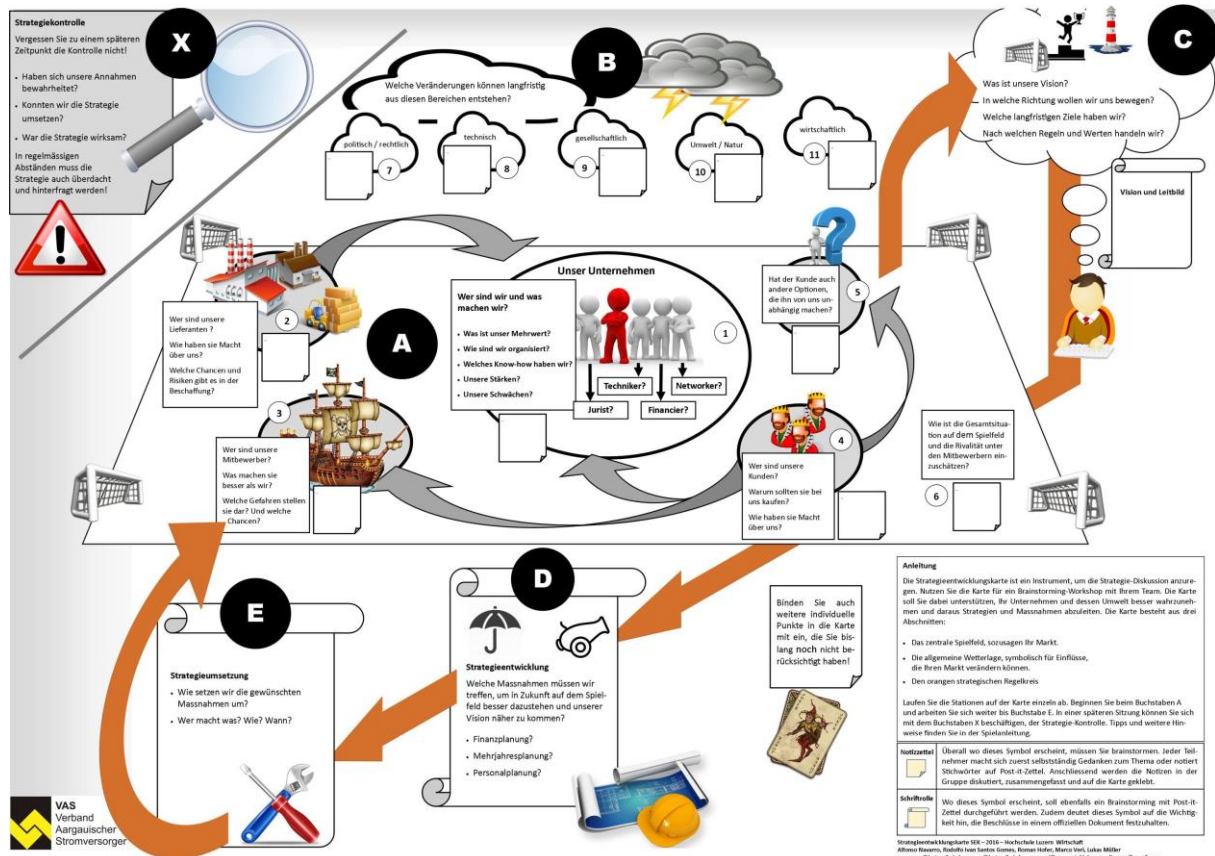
Strategiekontrolle

Vergessen Sie zu einem späteren Zeitpunkt die Kontrolle nicht!

- Haben sich unsere Annahmen bewahrheitet?
- Konnten wir die Strategie umsetzen?
- War die Strategie wirksam?

In regelmässigen Abständen muss die Strategie auch überdacht und hinterfragt werden!

X

B

Welche Veränderungen können langfristig aus diesen Bereichen entstehen?

politisch / rechtlich 7

technisch 8

gesellschaftlich 9

Umwelt / Natur 10

wirtschaftlich 11

C

Was ist unsere Vision?

In welche Richtung wollen wir uns bewegen?

Welche langfristigen Ziele haben wir?

Nach welchen Regeln und Werten handeln wir?

Vision und Leitbild

Unser Unternehmen

Wer sind wir und was machen wir?

- Was ist unser Mehrwert?
- Wie sind wir organisiert?
- Welches Know-how haben wir?
- Unsere Stärken?
- Unsere Schwächen?

1

Techniker?

Networker?

Jurist?

Financier?

A

Wer sind unsere Lieferanten ?

Wie haben sie Macht über uns?

Welche Chancen und Risiken gibt es in der Beschaffung?

2

3

Wer sind unsere Mitbewerber?

Was machen sie besser als wir?

Welche Gefahren stellen sie dar? Und welche Chancen?

Hat der Kunde auch andere Optionen, die ihn von uns unabhängig machen?

5

4

Wer sind unsere Kunden?

Warum sollten sie bei uns kaufen?

Wie haben sie Macht über uns?

Wie ist die Gesamtsituation auf dem Spielfeld und die Rivalität unter den Mitbewerbern einzuschätzen?

6

E

Strategieumsetzung

- Wie setzen wir die gewünschten Massnahmen um?
- Wer macht was? Wie? Wann?

D

Strategieentwicklung

Welche Massnahmen müssen wir treffen, um in Zukunft auf dem Spielfeld besser dazustehen und unserer Vision näher zu kommen?

- Finanzplanung?
- Mehrjahresplanung?
- Personalplanung?

Binden Sie auch weitere individuelle Punkte in die Karte mit ein, die Sie bislang noch nicht berücksichtigt haben!

Anleitung

Die Strategieentwicklungskarte ist ein Instrument, um die Strategie-Diskussion anzuregen. Nutzen Sie die Karte für ein Brainstorming-Workshop mit Ihrem Team. Die Karte soll Sie dabei unterstützen, Ihr Unternehmen und dessen Umwelt besser wahrzunehmen und daraus Strategien und Massnahmen abzuleiten. Die Karte besteht aus drei Abschnitten:

- Das zentrale Spielfeld, sozusagen Ihr Markt.
- Die allgemeine Wetterlage, symbolisch für Einflüsse, die Ihren Markt verändern können.
- Den orangen strategischen Regelkreis

Laufen Sie die Stationen auf der Karte einzeln ab. Beginnen Sie beim Buchstaben A und arbeiten Sie sich weiter bis Buchstabe E. In einer späteren Sitzung können Sie sich mit dem Buchstaben X beschäftigen, der Strategie-Kontrolle. Tipps und weitere Hinweise finden Sie in der Spielanleitung.

| Notizzettel | Überall wo dieses Symbol erscheint, müssen Sie brainstormen. Jeder Teilnehmer macht sich zuerst selbstständig Gedanken zum Thema oder notiert Stichwörter auf Post-it-Zettel. Anschliessend werden die Notizen in der Gruppe diskutiert, zusammengefasst und auf die Karte geklebt. |
|---|---|
| Schriftrolle | Wo dieses Symbol erscheint, soll ebenfalls ein Brainstorming mit Post-it-Zettel durchgeführt werden. Zudem deutet dieses Symbol auf die Wichtigkeit hin, die Beschlüsse in einem offiziellen Dokument festzuhalten. |

Strategieentwicklungskarte SEK – 2016 – Hochschule Luzern Wirtschaft
Alfonso Navarro, Rodolfo Ivan Santos Gomes, Roman Hofer, Marco Veri, Lukas Müller

VAS
Verband
Aargauischer
Stromversorger